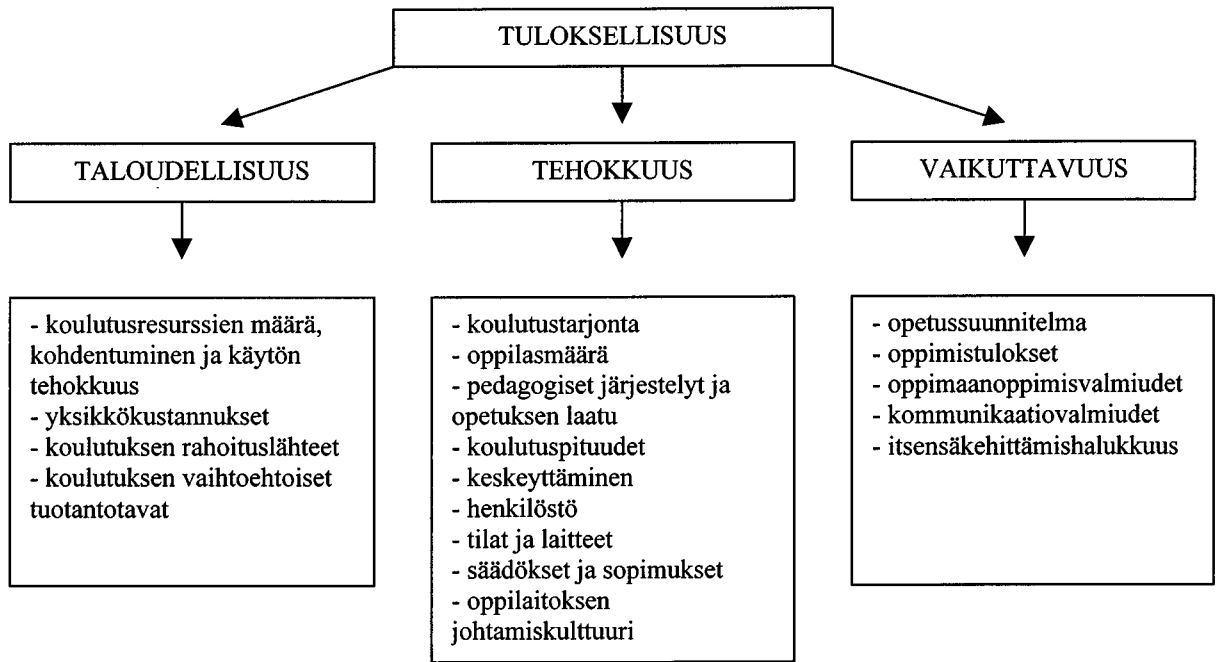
TULOKSELLISUUS

TALOUDELLISUUS

TEHOKKUUS

VAIKUTTAVUUS

- koulutusresurssien määrä, kohdentuminen ja käytön tehokkuus
- yksikkökustannukset
- koulutuksen rahoituslähteet
- koulutuksen vaihtoehtoiset tuotantotavat

- koulutustarjonta
- oppilasmäärä
- pedagogiset järjestelyt ja opetuksen laatu
- koulutuspituudet
- keskeyttäminen
- henkilöstö
- tilat ja laitteet
- säädökset ja sopimukset
- oppilaitoksen johtamiskulttuuri

- opetussuunnitelma
- oppimistulokset
- oppimaanoppimisvalmiudet
- kommunikaatiovalmiudet
- itsensäkehittämishalukkuus